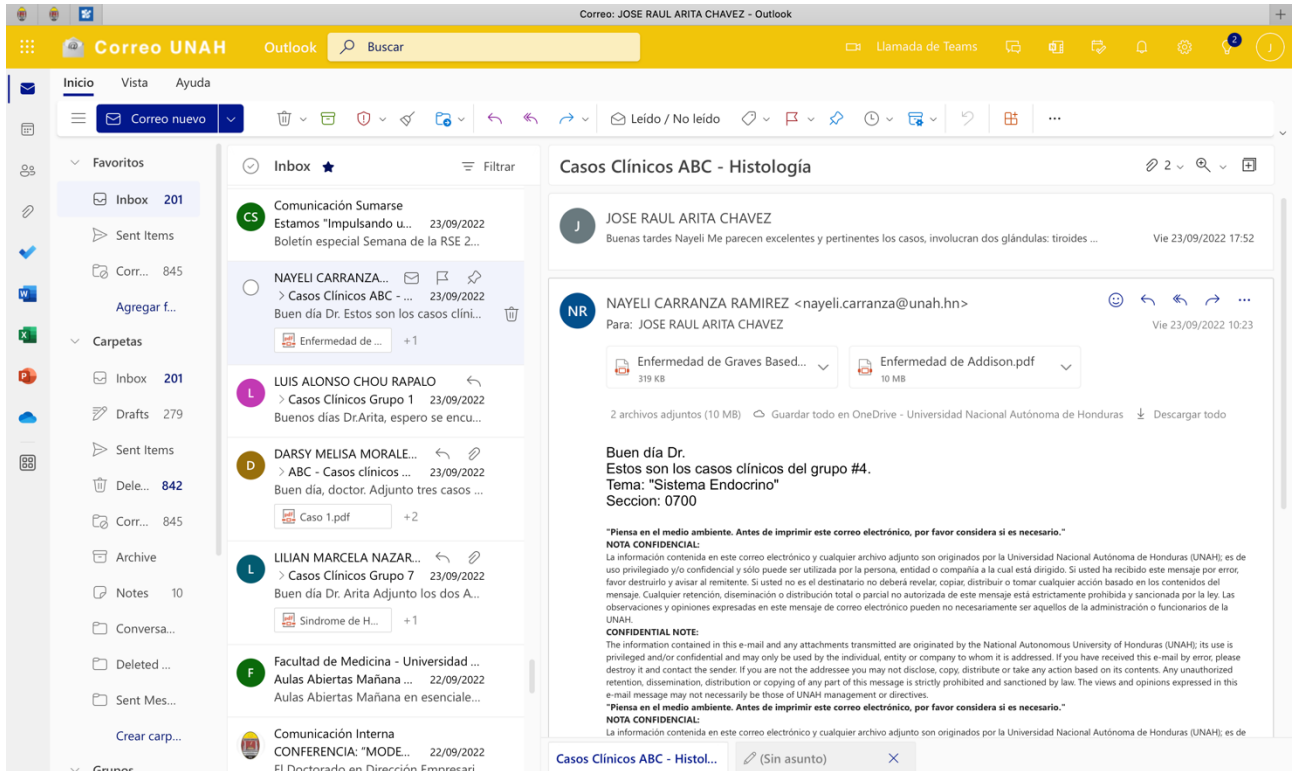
Correo: JOSE RAUL ARITA CHAVEZ - Outlook

Correo UNAH Outlook Buscar

Llamada de Teams

Inicio Vista Ayuda

Correo nuevo

Leído / No leído

Favoritos
Inbox 201
Sent Items
Corr... 845
Agregar f...
Carpetas
Inbox 201
Drafts 279
Sent Items
Dele... 842
Corr... 845
Archive
Notes 10
Conversa...
Deleted ...
Sent Mes...
Crear carp...
Grupos

Inbox Filtrar

CS Comunicación Sumarse
Estamos "Impulsando u... 23/09/2022
Boletín especial Semana de la RSE 2...

NAYELI CARRANZA...
> Casos Clínicos ABC - ... 23/09/2022
Buen día Dr. Estos son los casos clíni...
Enfermedad de ... +1

L LUIS ALONSO CHOU RAPALO
> Casos Clínicos Grupo 1 23/09/2022
Buenos días Dr.Arita, espero se encu...

D DARSY MELISA MORALE...
> ABC - Casos clínicos ... 23/09/2022
Buen día, doctor. Adjunto tres casos ...
Caso 1.pdf +2

L LILIAN MARCELA NAZAR...
> Casos Clínicos Grupo 7 23/09/2022
Buen día Dr. Arita Adjunto los dos A...
Sindrome de H... +1

F Facultad de Medicina - Universidad ...
Aulas Abiertas Mañana ... 22/09/2022
Aulas Abiertas Mañana en esenciale...

Comunicación Interna
CONFERENCIA: "MODE... 22/09/2022
El Doctorado en Dirección Empresari...

Casos Clínicos ABC - Histología

2

J JOSE RAUL ARITA CHAVEZ
Buenas tardes Nayeli Me parecen excelentes y pertinentes los casos, involucran dos glándulas: tiroides ... Vie 23/09/2022 17:52

NR NAYELI CARRANZA RAMIREZ <nayeli.carranza@unah.hn>
Para: JOSE RAUL ARITA CHAVEZ
Vie 23/09/2022 10:23

Enfermedad de Graves Based... 319 KB
Enfermedad de Addison.pdf 10 MB

2 archivos adjuntos (10 MB) Guardar todo en OneDrive - Universidad Nacional Autónoma de Honduras Descargar todo

Buen día Dr.
Estos son los casos clínicos del grupo #4.
Tema: "Sistema Endocrino"
Seccion: 0700

"Piensa en el medio ambiente. Antes de imprimir este correo electrónico, por favor considera si es necesario."
NOTA CONFIDENCIAL:
La información contenida en este correo electrónico y cualquier archivo adjunto son originados por la Universidad Nacional Autónoma de Honduras (UNAH); es de uso privilegiado y/o confidencial y sólo puede ser utilizada por la persona, entidad o compañía a la cual está dirigido. Si usted ha recibido este mensaje por error, favor destruirlo y avisar al remitente. Si usted no es el destinatario no deberá revelar, copiar, distribuir o tomar cualquier acción basado en los contenidos del mensaje. Cualquier retención, diseminación o distribución total o parcial no autorizada de este mensaje está estrictamente prohibida y sancionada por la ley. Las observaciones y opiniones expresadas en este mensaje de correo electrónico pueden no necesariamente ser aquellos de la administración o funcionarios de la UNAH.
CONFIDENTIAL NOTE:
The information contained in this e-mail and any attachments transmitted are originated by the National Autonomous University of Honduras (UNAH); its use is privileged and/or confidential and may only be used by the individual, entity or company to whom it is addressed. If you have received this e-mail by error, please destroy it and contact the sender. If you are not the addressee you may not disclose, copy, distribute or take any action based on its contents. Any unauthorized retention, dissemination, distribution or copying of any part of this message is strictly prohibited and sanctioned by law. The views and opinions expressed in this e-mail message may not necessarily be those of UNAH management or directives.
"Piensa en el medio ambiente. Antes de imprimir este correo electrónico, por favor considera si es necesario."
NOTA CONFIDENCIAL:
La información contenida en este correo electrónico y cualquier archivo adjunto son originados por la Universidad Nacional Autónoma de Honduras (UNAH); es de

Casos Clínicos ABC - Histol... (Sin asunto)